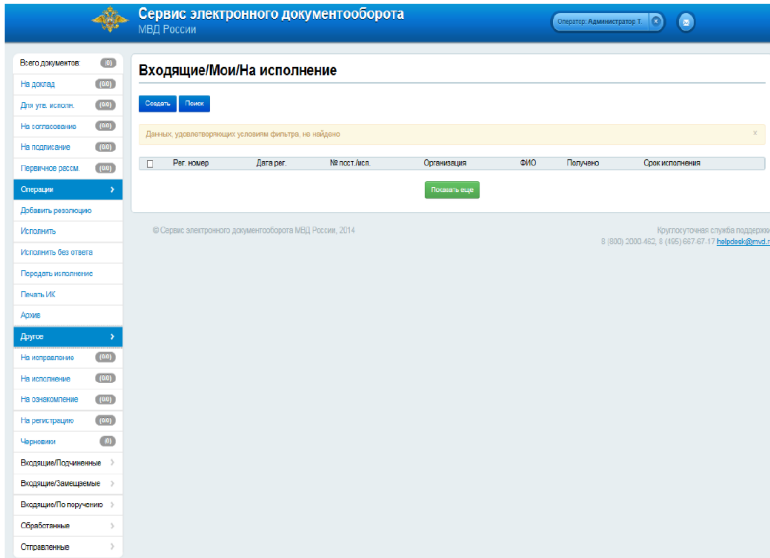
Сервис электронного документооборота
МВД России

Оператор: Администратор Т.

Всего документов (0)
На доклад (0/0)
Для утв. исполн. (0/0)
На согласовании (0/0)
На подписание (0/0)
Первичное рассм. (0/0)
Операции
Добавить резолюцию
Исполнить
Исполнить без ответа
Передать исполнение
Печать ИК
Архив
Другое
На исправление (0/0)
На исполнение (0/0)
На ознакомление (0/0)
На регистрацию (0/0)
Черновики (0)
Входящие/Подчиненные
Входящие/Замещаемые
Входящие/По поручению
Обработанные
Отправленные

Входящие/Мои/На исполнение

Создать Поиск

Данных, удовлетворяющих условиям фильтра, не найдено

| | Рег. номер | Дата рег. | № пост./исх. | Организация | ФИО | Получено | Срок исполнения |
|---|---|---|---|---|---|---|---|

Показать еще

© Сервис электронного документооборота МВД России, 2014

Круглосуточная служба поддерж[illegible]
8 (800) 2000-462, 8 (495) 667-67-17 helpdesk@mvd.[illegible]